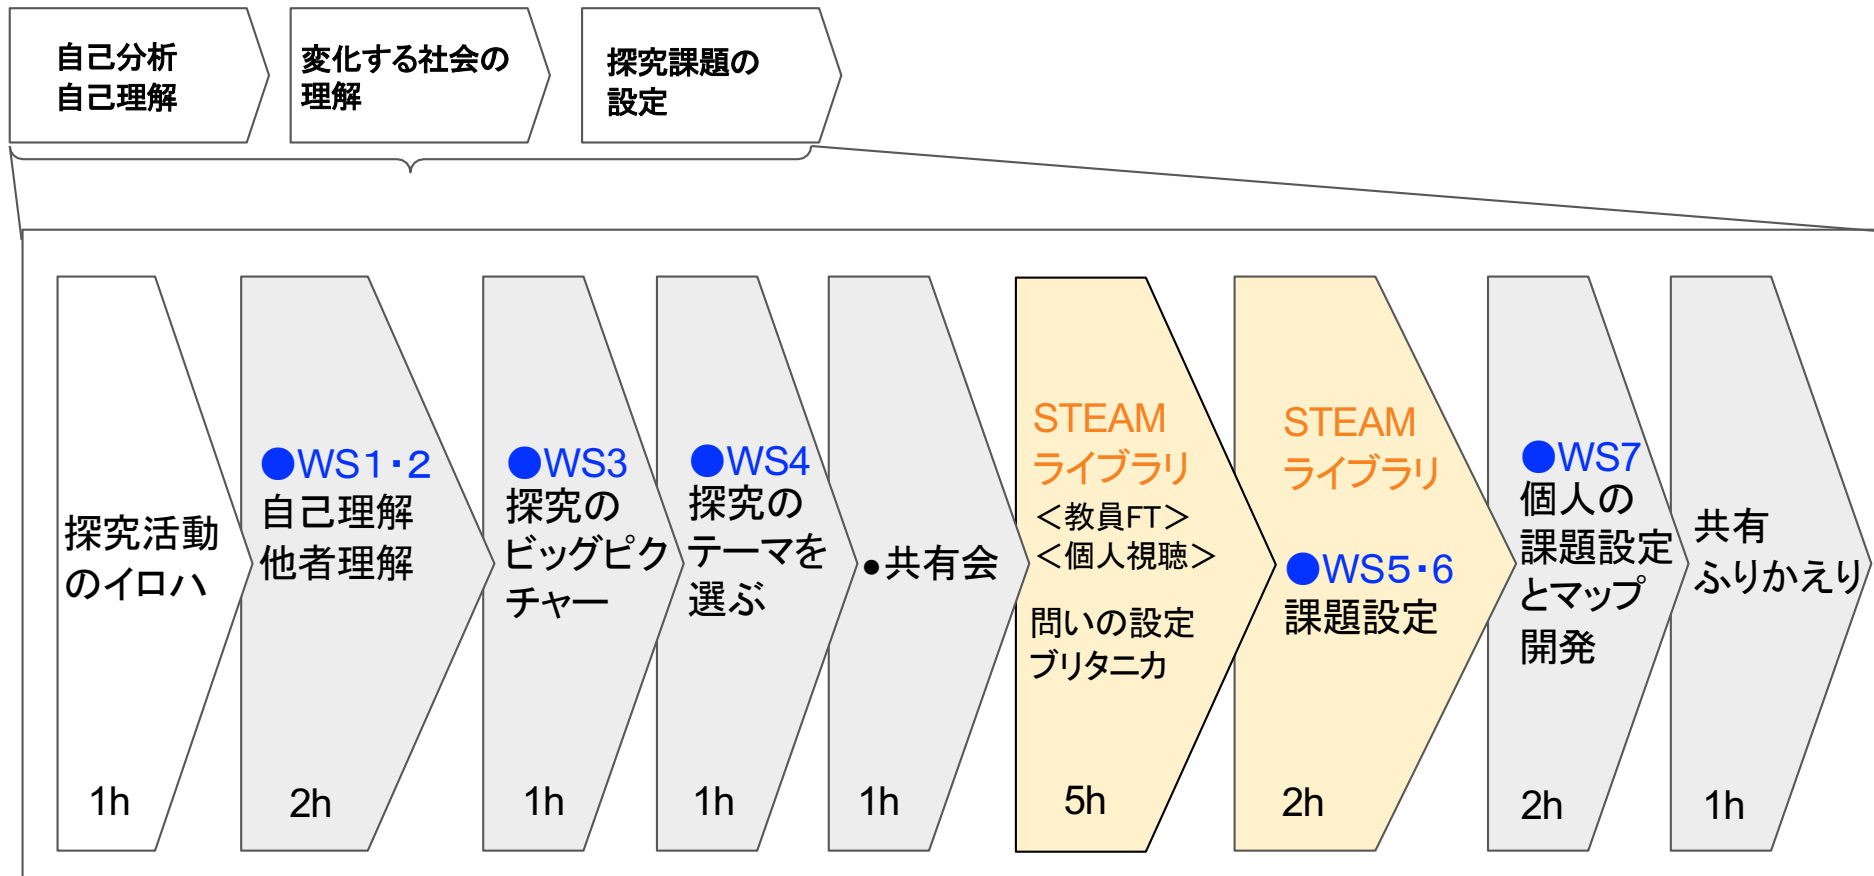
自己分析
自己理解

変化する社会の
理解

探究課題の
設定

探究活動
のイロハ
1h

●WS1・2
自己理解
他者理解
2h

●WS3
探究の
ビッグピクチャー
1h

●WS4
探究の
テーマを
選ぶ
1h

●共有会
1h

STEAM
ライブラリ
＜教員FT＞
＜個人視聴＞
問いの設定
ブリタニカ
5h

STEAM
ライブラリ
●WS5・6
課題設定
2h

●WS7
個人の
課題設定
とマップ
開発
2h

共有
ふりかえり
1h